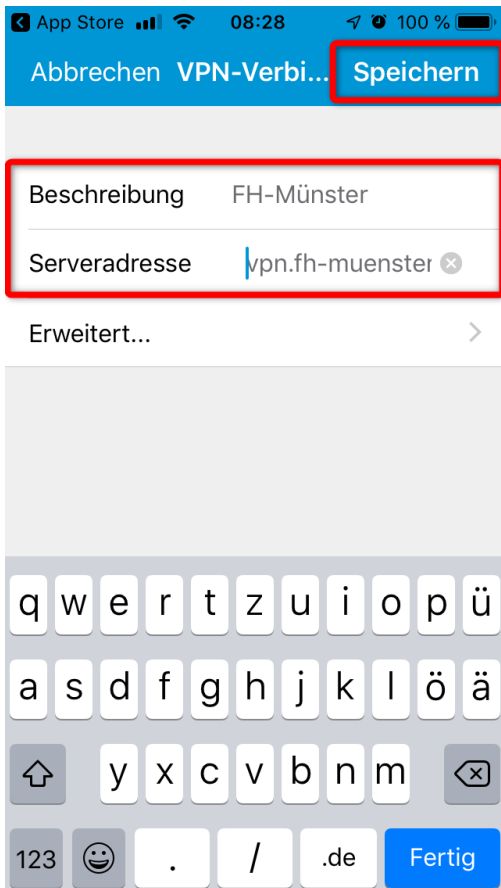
App Store 08:28 100 %

Abbrechen VPN-Verbi... Speichern

Beschreibung FH-Münster

Serveradresse vpn.fh-muenster

Erweitert...

q w e r t z u i o p ü

a s d f g h j k l ö ä

y x c v b n m

123 . / .de Fertig